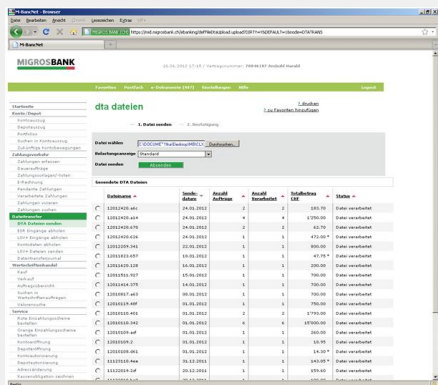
M-BancNet - Browser

Datei Bearbeiten Ansicht Chronik Lesezeichen Extras Hilfe

https://md.migrosbank.ch/ebanking/dtaFileUpload.upload?

M-BancNet

MIGROSBANK

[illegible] Vertragsnummer: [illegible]

Startseite | Postfach | e-Rechnungen | Einstellungen | Hilfe | Logout

Startseite
Konto/Depot
Kontoauszug
Depotauszug
Portfolio
Suchen in Kontoauszug
Zukünftige Kontobewegungen
Zahlungsaufträge
Zahlungen erfassen
Dauerauftrag
Zahlungsvorlagen/Vorlagen
Erfassung
Pendente Zahlungen
Verarbeitete Zahlungen
Zahlungen suchen
Dateitransfer
DTA Dateien senden
ESR Eingänge abholen
LSV Eingänge abholen
Kontodaten abholen
LSV+ Eingänge abholen
Dateitransferprotokoll
Wertschriftenhandel
Kauf
Verkauf
Auftragsbuch
Suchen in Wertschriftenaufträgen
Services
Rote Einzahlungsscheine bestellen
Orange Einzahlungsscheine bestellen
Kontoeröffnung
Depoteröffnung
Kontosaldierung
Depotsaldierung
Adressänderung
Kennwortänderung

dta dateien

Drucken
zu Favoriten hinzufügen

1. Datei senden | 2. Bestätigung

Datei wählen | Durchsuchen...
Referenzgruppe | Standard
Datei senden | Absenden

Gesendete DTA Dateien

| | Dateiname | Sendedatum | Anzahl Aufträge | Anzahl fehlerhaft | Totalbetrag CHF | Status |
|---|---|---|---|---|---|---|
| | 12012420.abc | 24.01.2012 | 2 | 2 | 580.70 | Datei verarbeitet |
| | 12012420.a14 | 24.01.2012 | 9 | 4 | 1'250.00 | Datei verarbeitet |
| | 12012420.a70 | 24.01.2012 | 2 | 2 | 62.70 | Datei verarbeitet |
| | 12012420.a16 | 24.01.2012 | 1 | 1 | 472.00 * | Datei verarbeitet |
| | 12012209.341 | 22.01.2012 | 1 | 1 | 800.00 | Datei verarbeitet |
| | 12012019.d57 | 20.01.2012 | 1 | 1 | 67.75 * | Datei verarbeitet |
| | 12012018.128 | 18.01.2012 | 1 | 1 | 100.00 | Datei verarbeitet |
| | 12010516.707 | 15.01.2012 | 1 | 1 | 700.00 | Datei verarbeitet |
| | 12011414.375 | 14.01.2012 | 1 | 1 | 700.00 | Datei verarbeitet |
| | 12010917.a03 | 09.01.2012 | 1 | 1 | 700.00 | Datei verarbeitet |
| | 12010415.49f | 04.01.2012 | 1 | 1 | 200.00 | Datei verarbeitet |
| | 12010310.461 | 03.01.2012 | 2 | 2 | 700.00 | Datei verarbeitet |
| | 12010310.342 | 03.01.2012 | 6 | 6 | 15'000.00 | Datei verarbeitet |
| | 12010209.a9f | 02.01.2012 | 1 | 1 | 100.00 | Datei verarbeitet |
| | 12010209.2 | 02.01.2012 | 1 | 1 | 200.00 | Datei verarbeitet |
| | 12010109.461 | 01.01.2012 | 1 | 1 | 14.30 * | Datei verarbeitet |
| | 11123116.4ee | 31.12.2011 | 2 | 2 | 140.05 * | Datei verarbeitet |
| | 11122919.2af | 29.12.2011 | 1 | 1 | 100.00 | Datei verarbeitet |